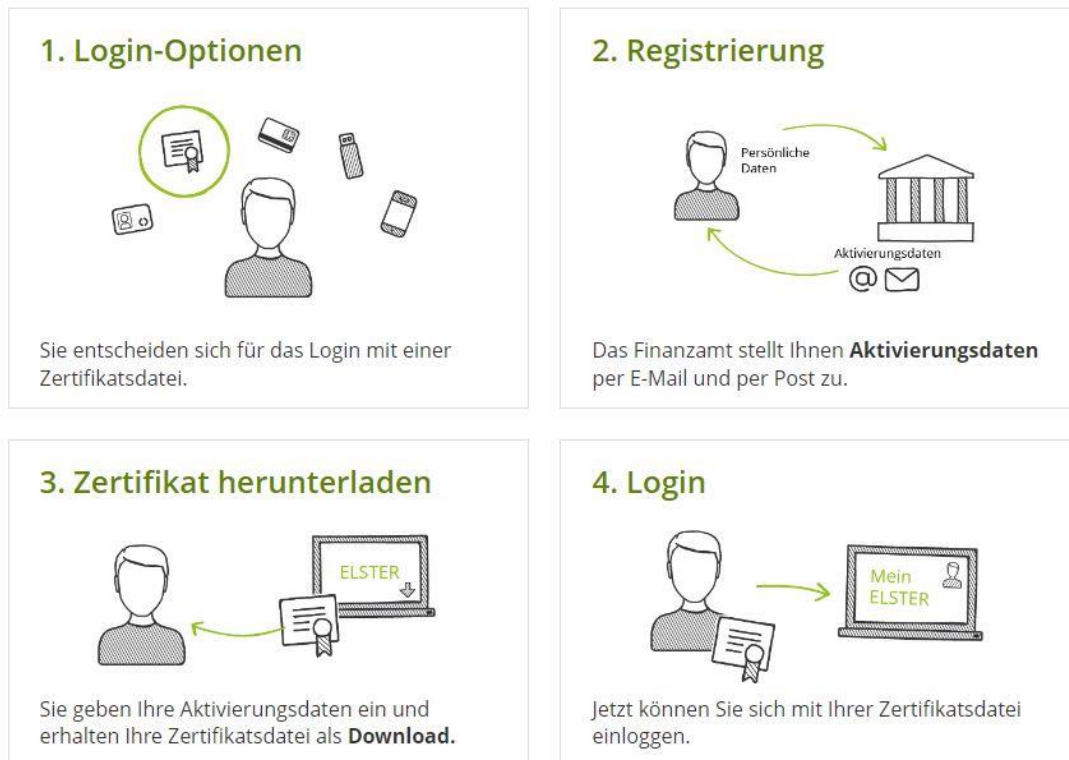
1. Login-Optionen

Sie entscheiden sich für das Login mit einer Zertifikatsdatei.

2. Registrierung

Persönliche Daten

Aktivierungsdaten

@

Das Finanzamt stellt Ihnen **Aktivierungsdaten** per E-Mail und per Post zu.

3. Zertifikat herunterladen

ELSTER

Sie geben Ihre Aktivierungsdaten ein und erhalten Ihre Zertifikatsdatei als **Download.**

4. Login

Mein ELSTER

Jetzt können Sie sich mit Ihrer Zertifikatsdatei einloggen.